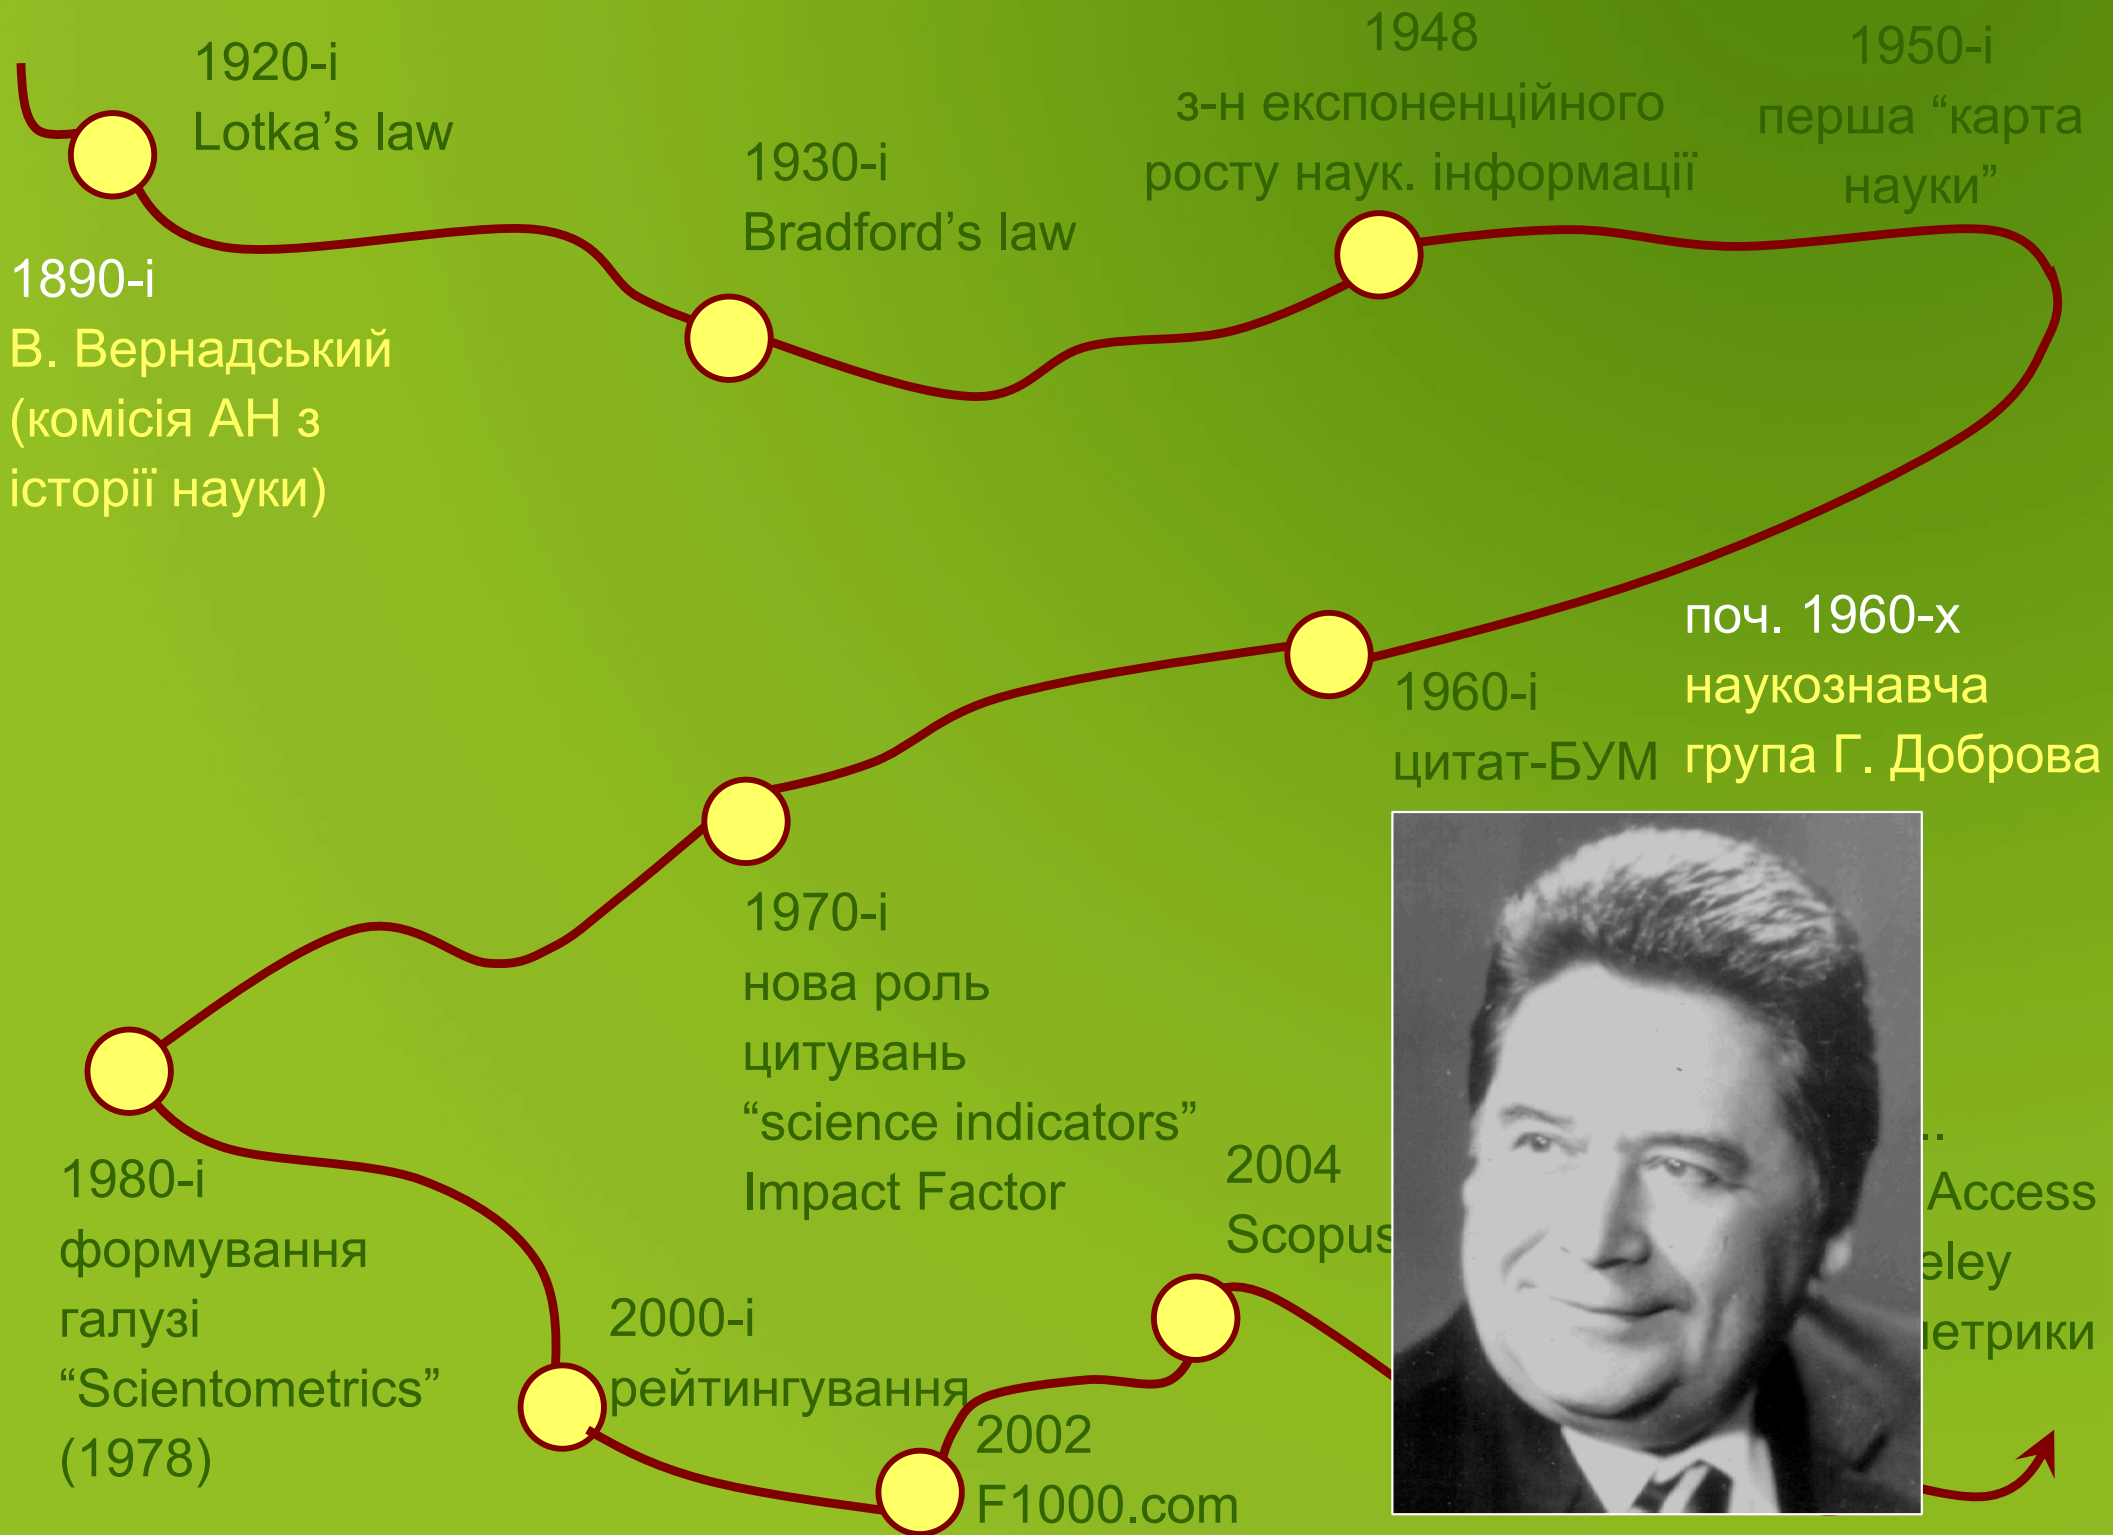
1920-і
Lotka's law

1948
з-н експоненційного росту наук. інформації

1950-і
перша "карта науки"

1930-і
Bradford's law

1890-і
В. Вернадський (комісія АН з історії науки)

поч. 1960-х
наукознавча група Г. Доброва

1960-і
цитат-БУМ

1970-і
нова роль цитувань
"science indicators"
Impact Factor

1980-і
формування галузі "Scientometrics" (1978)

2004
Scopus

..
Access
eley
иетрики

2000-і
рейтингування

2002
F1000.com